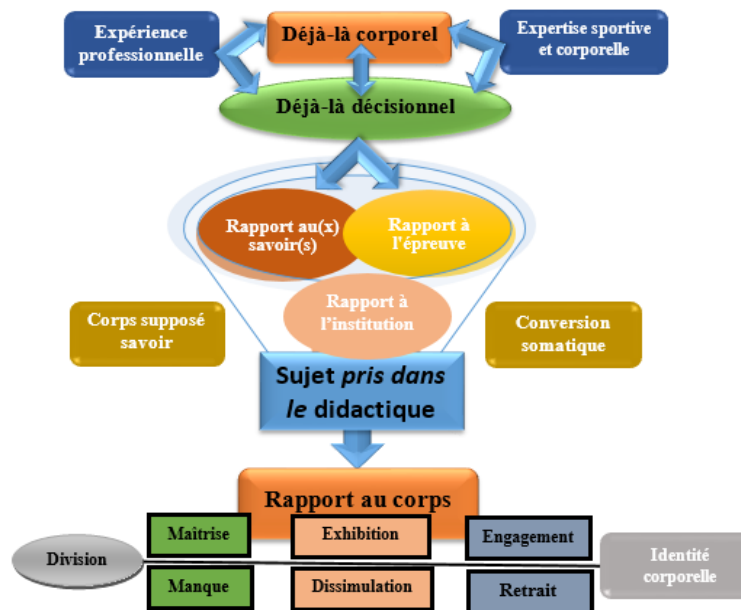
Expérience professionnelle

Déjà-là corporel

Expertise sportive et corporelle

Déjà-là décisionnel

Rapport au(x) savoir(s)

Rapport à l'épreuve

Rapport à l'institution

Corps supposé savoir

Conversion somatique

Sujet *pris dans le* didactique

Rapport au corps

Maitrise

Exhibition

Engagement

Division

Identité corporelle

Manque

Dissimulation

Retrait